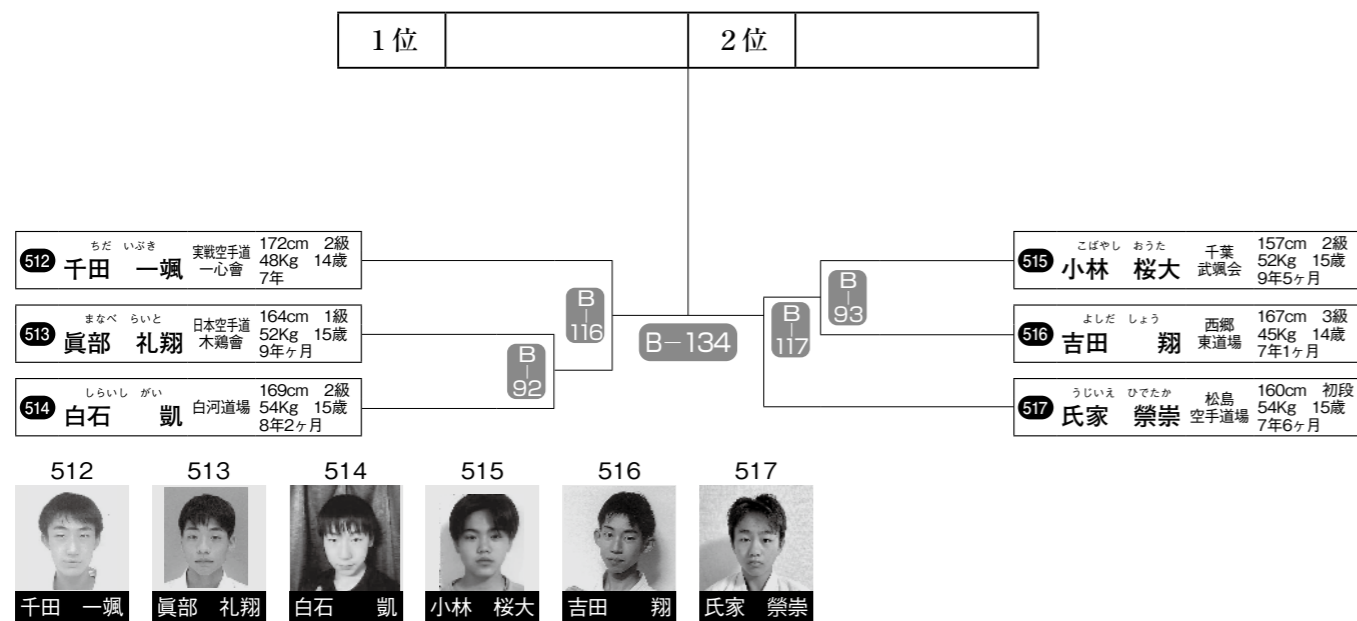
| 1位 | | 2位 | |
|---|---|---|---|

512 ちだ いぶき 千田 一颯 実戦空手道 一心會 172cm 2級 48Kg 14歳 7年

513 まなべ らいと 眞部 礼翔 日本空手道 木鶏會 164cm 1級 52Kg 15歳 9年ヶ月

514 しらいし がい 白石 凱 白河道場 169cm 2級 54Kg 15歳 8年2ヶ月

B-116

B-92

B-134

B-117

B-93

515 こばやし おうた 小林 桜大 千葉 武颯会 157cm 2級 52Kg 15歳 9年5ヶ月

516 よしだ しょう 吉田 翔 西郷 東道場 167cm 3級 45Kg 14歳 7年1ヶ月

517 うじいえ ひでたか 氏家 榮崇 松島 空手道場 160cm 初段 54Kg 15歳 7年6ヶ月

512 千田 一颯
513 眞部 礼翔
514 白石 凱
515 小林 桜大
516 吉田 翔
517 氏家 榮崇